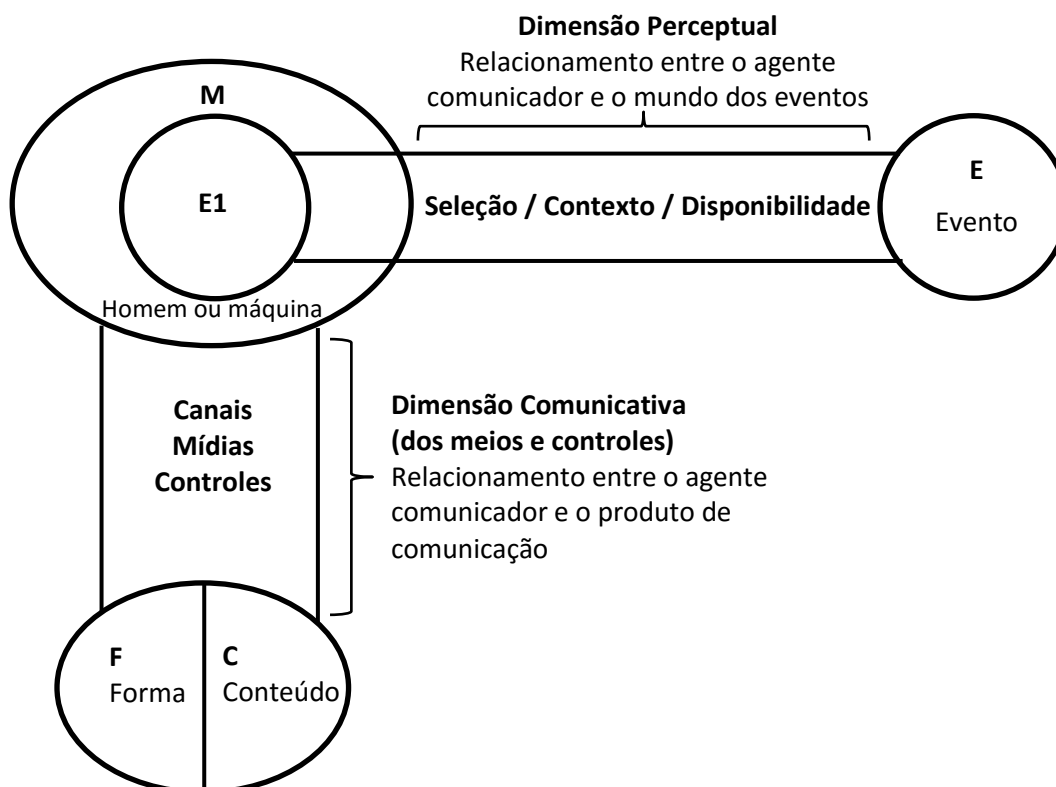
**Dimensão Perceptual**
Relacionamento entre o agente comunicador e o mundo dos eventos

M

E1

Homem ou máquina

**Seleção / Contexto / Disponibilidade**

E
Evento

**Canais**
**Mídias**
**Controles**

**Dimensão Comunicativa (dos meios e controles)**
Relacionamento entre o agente comunicador e o produto de comunicação

F
Forma

C
Conteúdo